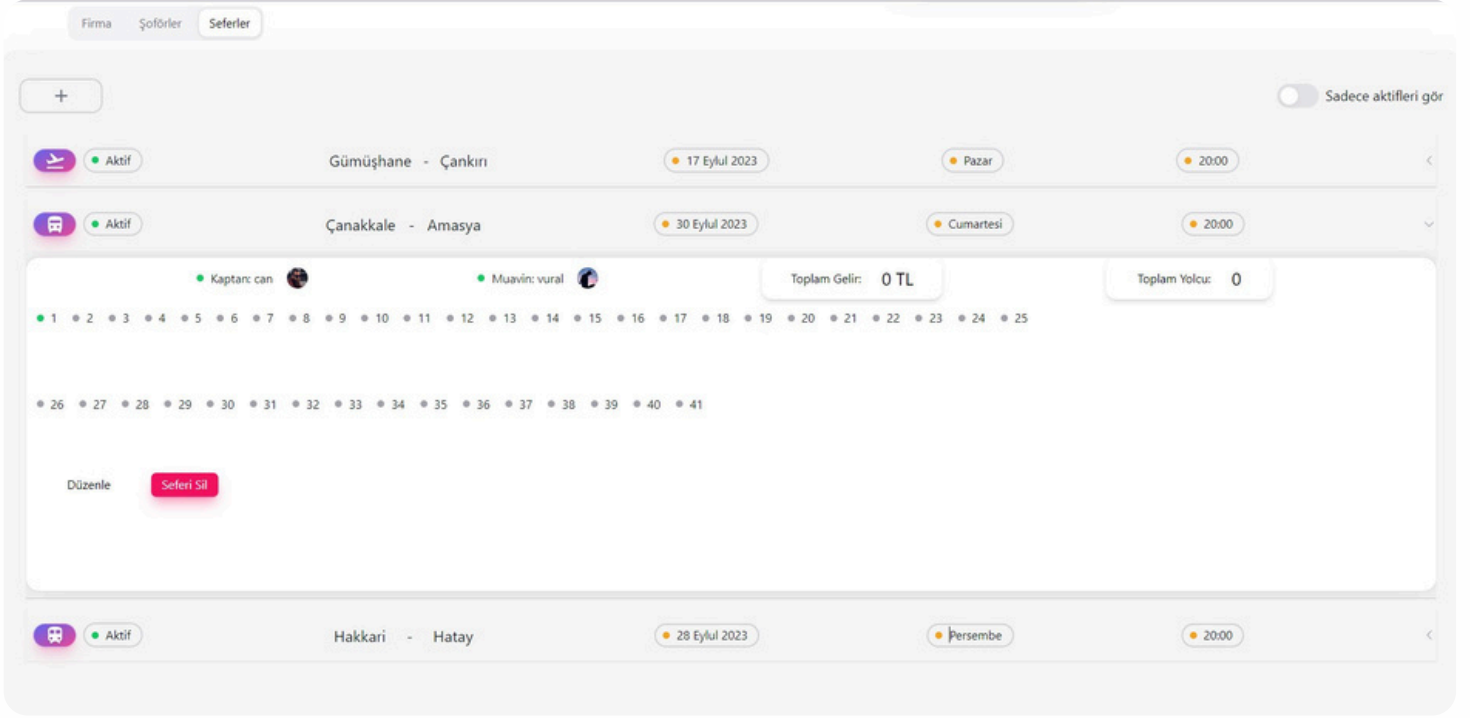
Firma Şoförler Seferler

+

Sadece aktifleri gör

Aktif Gümüşhane - Çankırı 17 Eylul 2023 Pazar 20:00

Aktif Çanakkale - Amasya 30 Eylul 2023 Cumartesi 20:00

Kaptan: can Muavin: vural Toplam Gelir: 0 TL Toplam Yolcu: 0

1 2 3 4 5 6 7 8 9 10 11 12 13 14 15 16 17 18 19 20 21 22 23 24 25

26 27 28 29 30 31 32 33 34 35 36 37 38 39 40 41

Düzenle Seferi Sil

Aktif Hakkari - Hatay 28 Eylul 2023 Persembe 20:00